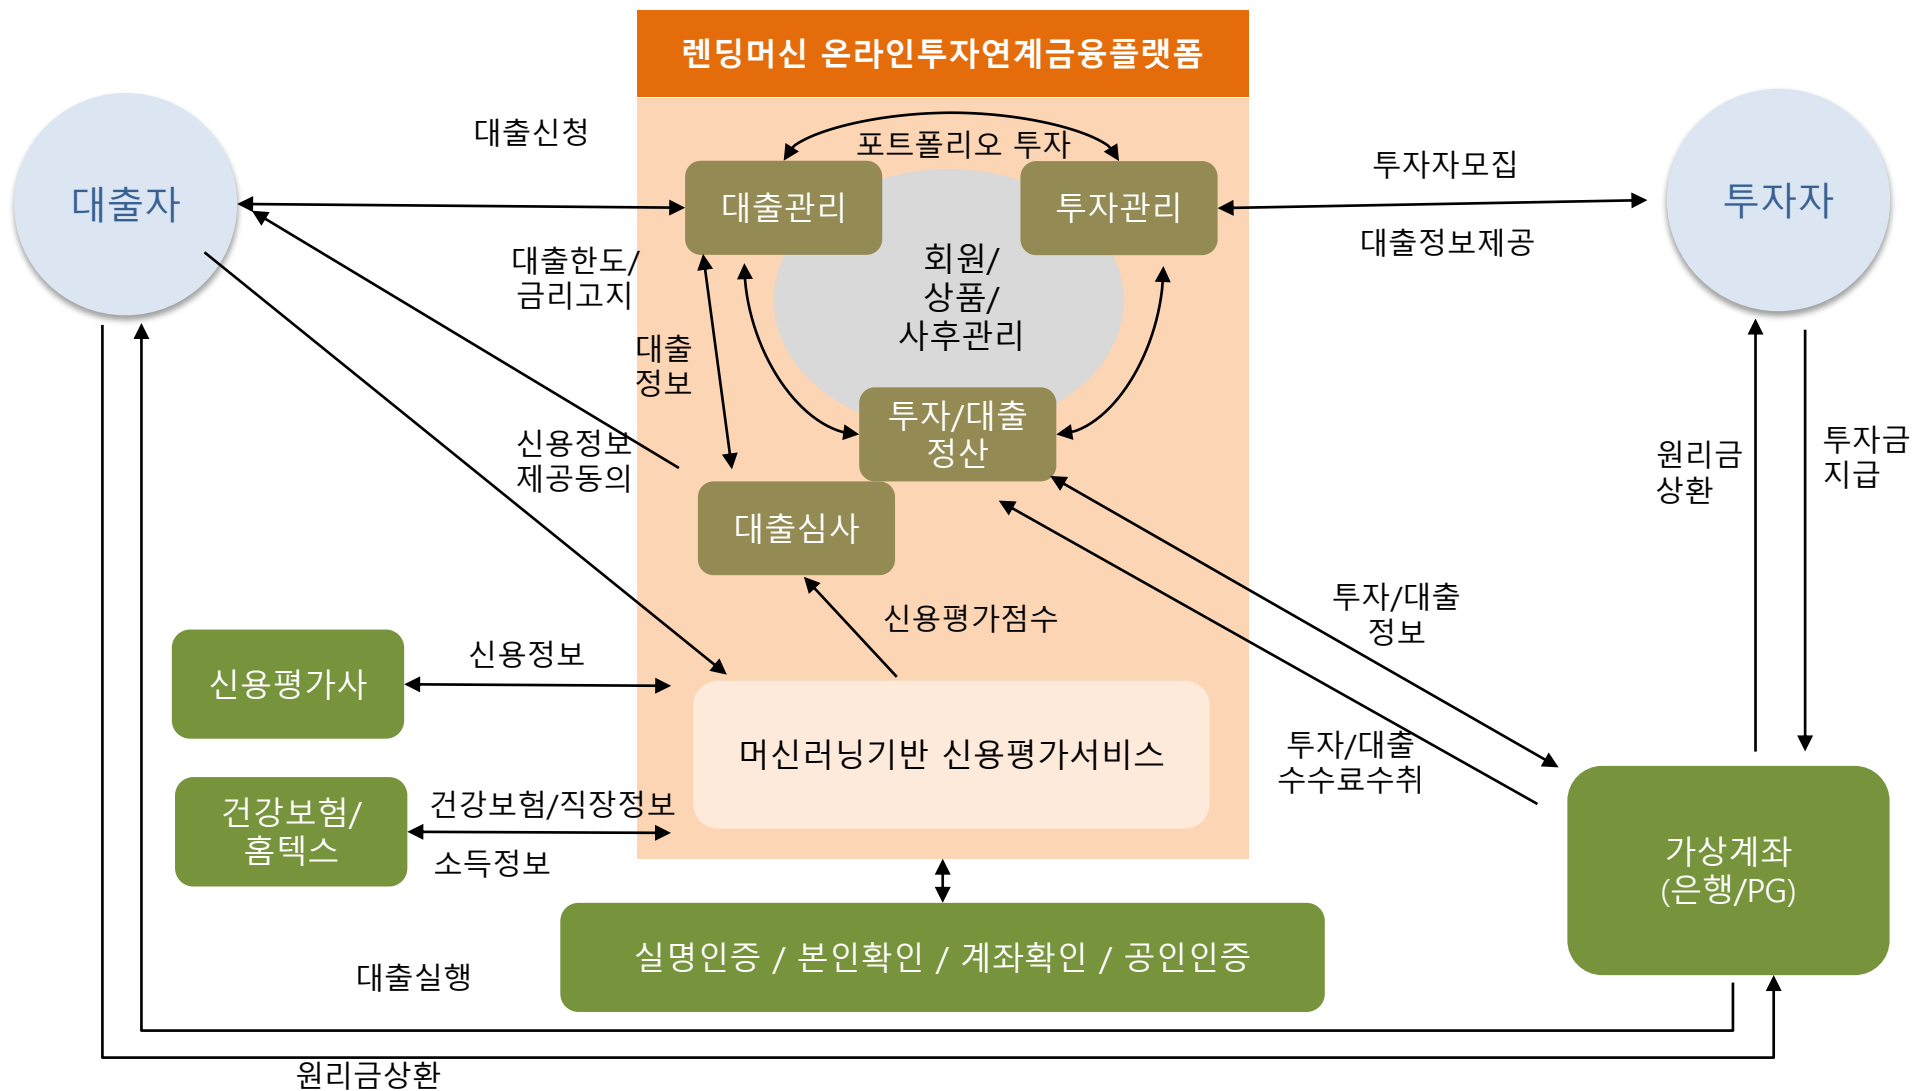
렌딩머신 온라인투자연계금융플랫폼

대출자

투자자

대출신청

포트폴리오 투자

대출관리

투자관리

투자자모집

대출정보제공

대출한도/
금리고지

회원/
상품/
사후관리

대출
정보

신용정보
제공동의

투자/대출
정산

원리금
상환

투자금
지급

대출심사

투자/대출
정보

신용평가점수

신용평가사

신용정보

머신러닝기반 신용평가서비스

투자/대출
수수료수취

건강보험/
홈텍스

건강보험/직장정보

소득정보

가상계좌
(은행/PG)

실명인증 / 본인확인 / 계좌확인 / 공인인증

대출실행

원리금상환